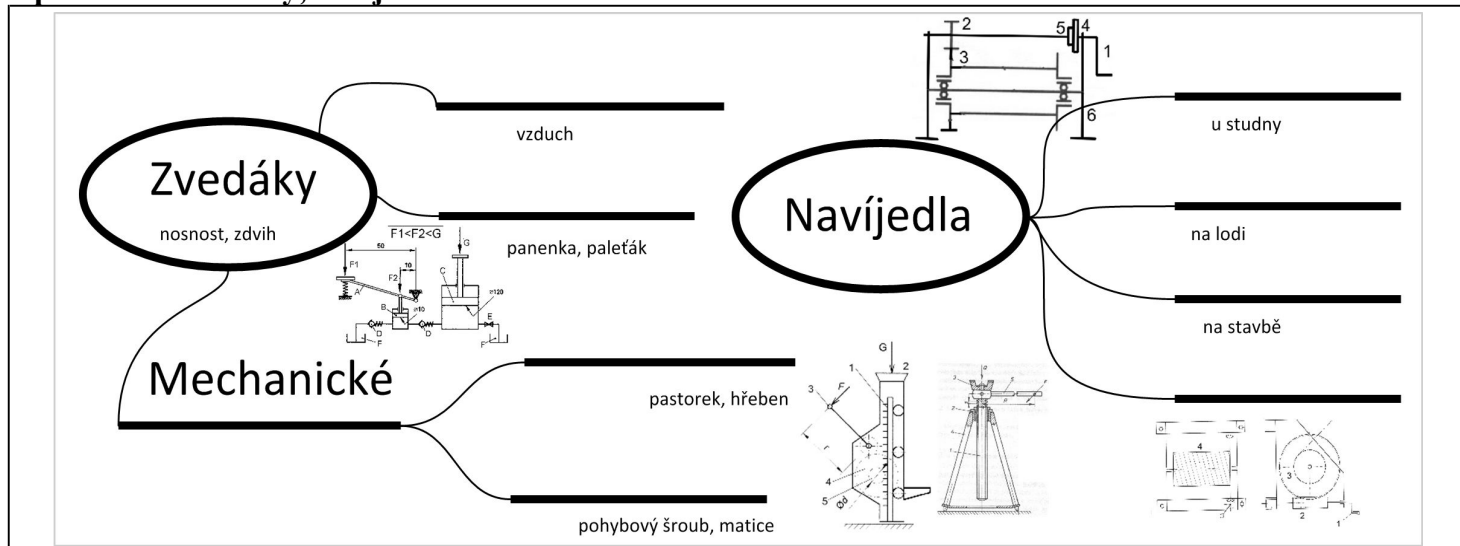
Zvedáky

nosnost, zdvih

vzduch

panenka, paleťák

$\overline{F1<F2<G}$

50

10

F1

F2

A

B

C

G

ø10

ø120

D

E

F

Mechanické

pastorek, hřeben

pohybový šroub, matice

Navíjedla

2

5

4

3

1

6

u studny

na lodi

na stavbě

G

1

2

3

F

4

5

4

3

2

1